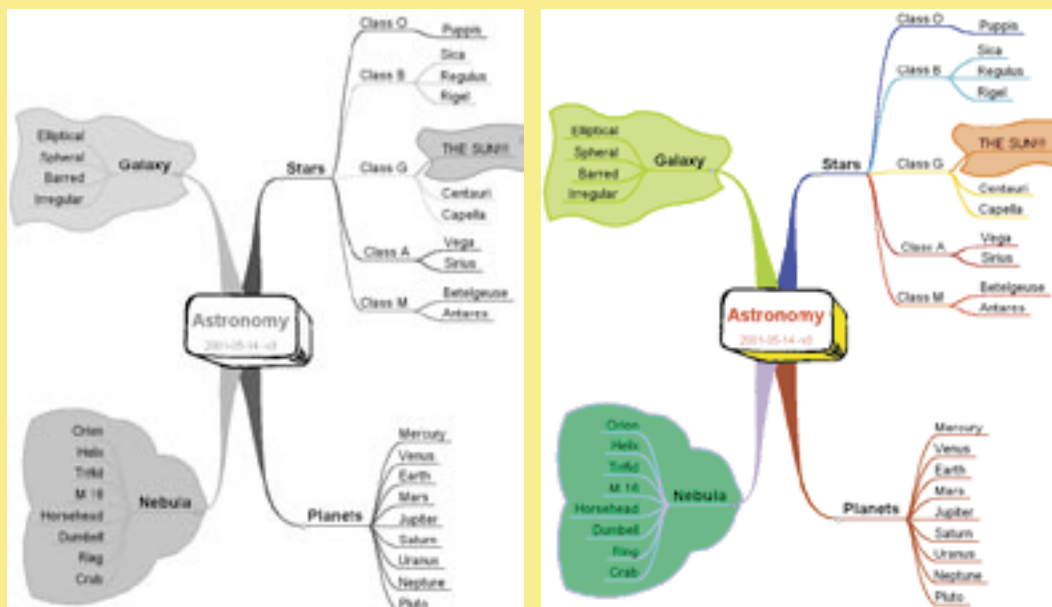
Astronomy
2001-05-14 -v3

Galaxy
Elliptical
Spheral
Barred
Irregular

Stars
Class O
Puppis
Class B
Sica
Regulus
Rigel
Class G
THE SUN!!
Centauri
Capella
Class A
Vega
Sirius
Class M
Betelgeuse
Antares

Nebula
Orion
Helix
Trifid
M 16
Horsehead
Dunbell
Ring
Crab

Planets
Mercury
Venus
Earth
Mars
Jupiter
Saturn
Uranus
Neptune
Pluto

Astronomy
2001-05-14 -v3

Galaxy
Elliptical
Spheral
Barred
Irregular

Stars
Class O
Puppis
Class B
Sica
Regulus
Rigel
Class G
THE SUN!!
Centauri
Capella
Class A
Vega
Sirius
Class M
Betelgeuse
Antares

Nebula
Orion
Helix
Trifid
M 16
Horsehead
Dunbell
Ring
Crab

Planets
Mercury
Venus
Earth
Mars
Jupiter
Saturn
Uranus
Neptune
Pluto